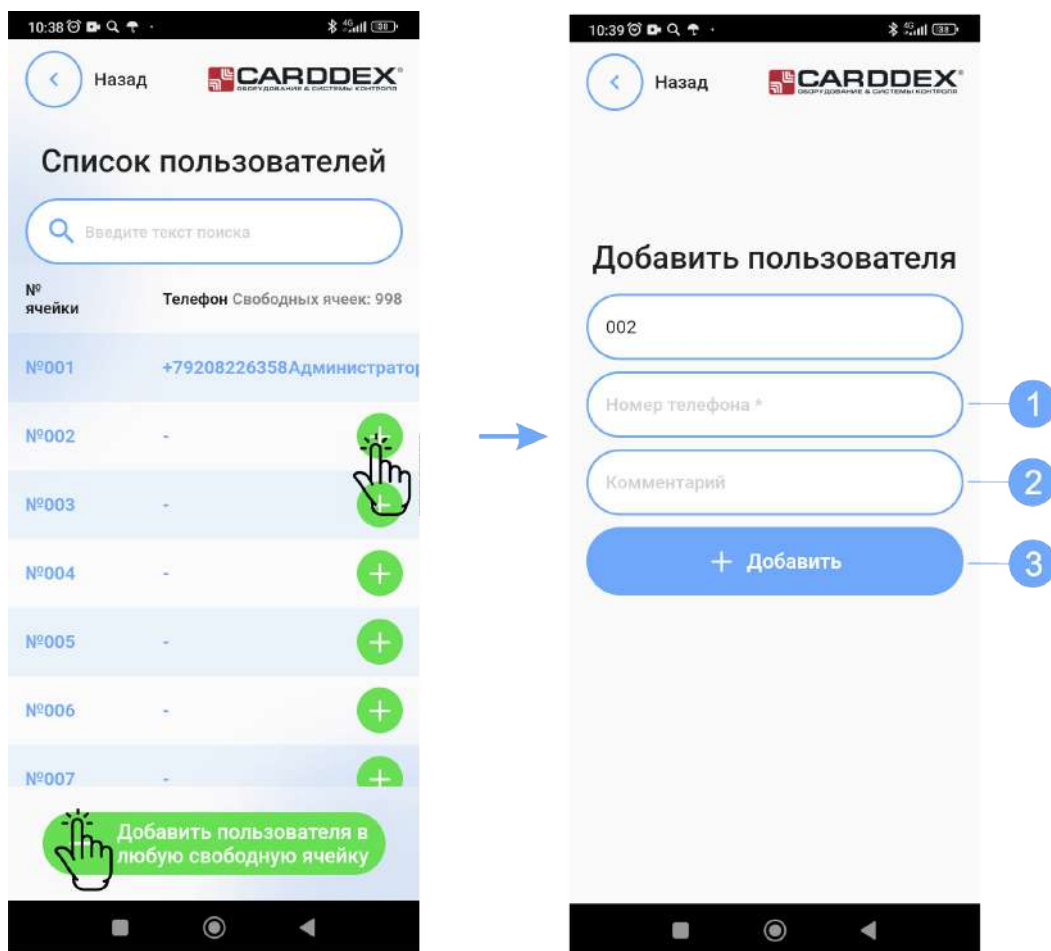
10:38

Назад

CARDDEX
ОБОРУДОВАНИЕ & СИСТЕМЫ КОНТРОЛЯ

Список пользователей

Введите текст поиска

№ ячейки | Телефон | Свободных ячеек: 998

| | |
|---|---|
| №001 | +79208226358Администратор |
| №002 | - |
| №003 | - |
| №004 | - |
| №005 | - |
| №006 | - |
| №007 | - |

Добавить пользователя в любую свободную ячейку

10:39

Назад

CARDDEX
ОБОРУДОВАНИЕ & СИСТЕМЫ КОНТРОЛЯ

Добавить пользователя

002

Номер телефона *

Комментарий

+ Добавить

1

2

3